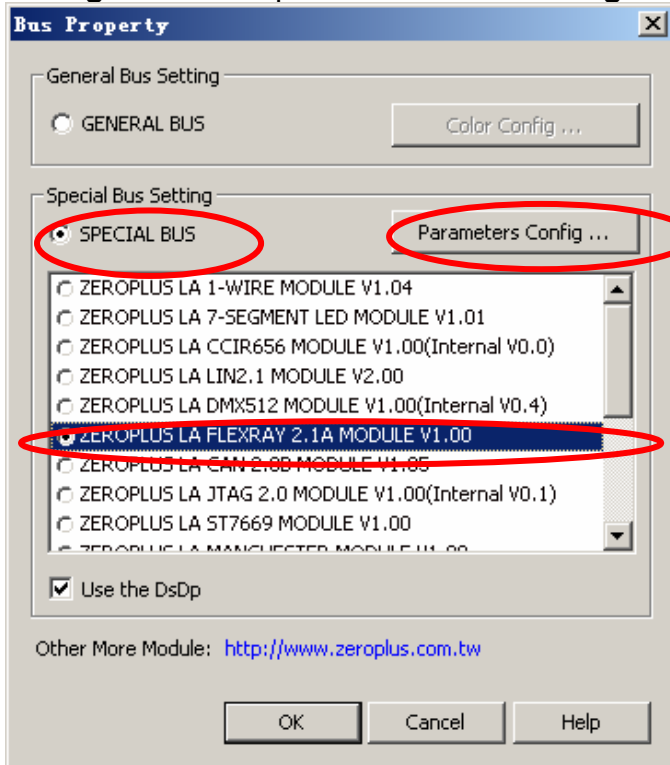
Bus Property

General Bus Setting

GENERAL BUS

Color Config ...

Special Bus Setting

SPECIAL BUS

Parameters Config ...

ZEROPLUS LA 1-WIRE MODULE V1.04
ZEROPLUS LA 7-SEGMENT LED MODULE V1.01
ZEROPLUS LA CCIR656 MODULE V1.00(Internal V0.0)
ZEROPLUS LA LIN2.1 MODULE V2.00
ZEROPLUS LA DMX512 MODULE V1.00(Internal V0.4)
ZEROPLUS LA FLEXRAY 2.1A MODULE V1.00
ZEROPLUS LA CAN 2.0B MODULE V1.05
ZEROPLUS LA JTAG 2.0 MODULE V1.00(Internal V0.1)
ZEROPLUS LA ST7669 MODULE V1.00
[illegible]

Use the DsDp

Other More Module: http://www.zeroplus.com.tw

OK
Cancel
Help